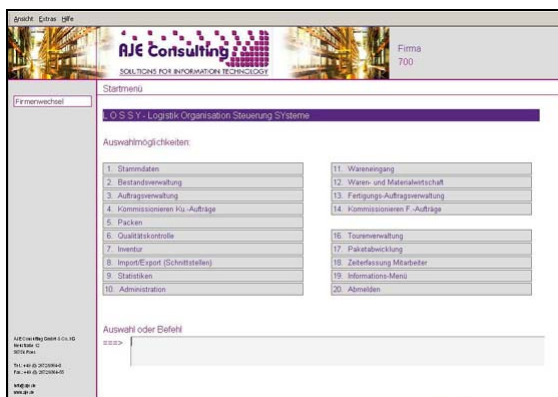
Ansicht Extras Hilfe

AJE Consulting
SOLUTIONS FOR INFORMATION TECHNOLOGY

Firma
700

Startmenü

Firmenwechsel

L.O.S.S.Y.- Logistik Organisation Steuerung SYsteme

Auswahlmöglichkeiten:

| | |
|---|---|
| 1. Stammdaten | 11. Wareneingang |
| 2. Bestandsverwaltung | 12. Waren- und Materialwirtschaft |
| 3. Auftragsverwaltung | 13. Fertigungs-Auftragsverwaltung |
| 4. Kommissionieren Ku.-Aufträge | 14. Kommissionieren F.-Aufträge |
| 5. Packen | |
| 6. Qualitätskontrolle | 16. Tourenverwaltung |
| 7. Inventur | 17. Paketabwicklung |
| 8. Import/Export (Schnittstellen) | 18. Zeiterfassung Mitarbeiter |
| 9. Statistiken | 19. Informations-Menü |
| 10. Administration | 20. Abmelden |

Auswahl oder Befehl

===>

AJE Consulting GmbH & Co. KG
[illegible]
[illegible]

Tel.: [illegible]
Fax: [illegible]

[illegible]
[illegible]